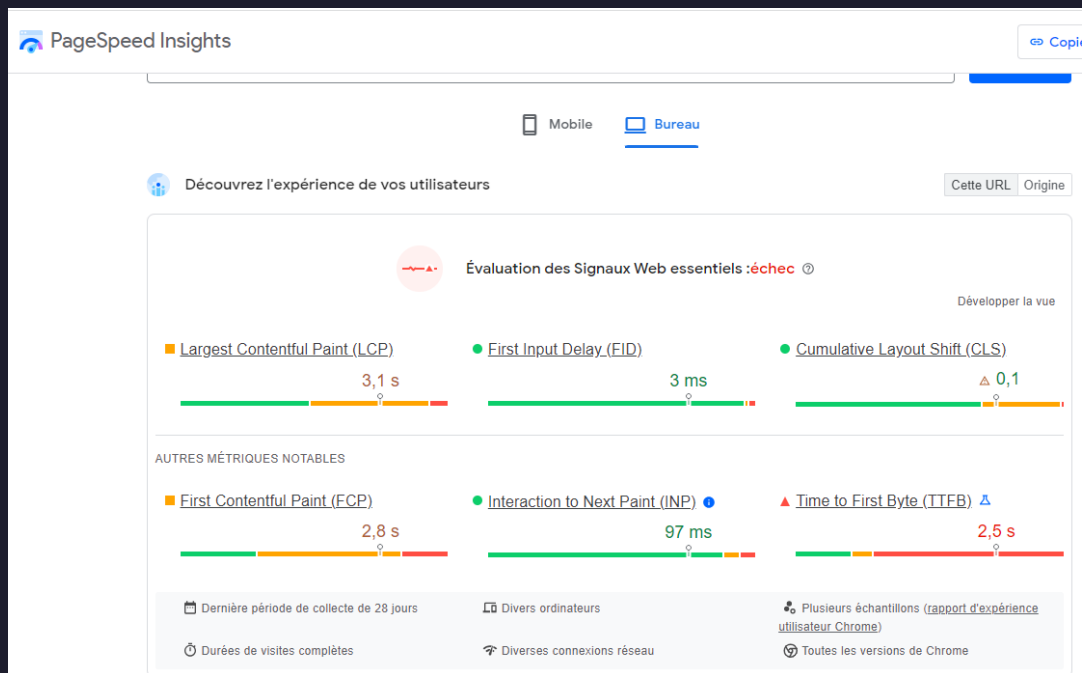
PageSpeed Insights

Copie

Mobile

Bureau

Découvrez l'expérience de vos utilisateurs

Cette URL | Origine

Évaluation des Signaux Web essentiels :échec

Développer la vue

Largest Contentful Paint (LCP)

3,1 s

First Input Delay (FID)

3 ms

Cumulative Layout Shift (CLS)

0,1

AUTRES MÉTRIQUES NOTABLES

First Contentful Paint (FCP)

2,8 s

Interaction to Next Paint (INP)

97 ms

Time to First Byte (TTFB)

2,5 s

Dernière période de collecte de 28 jours

Divers ordinateurs

Plusieurs échantillons (rapport d'expérience utilisateur Chrome)

Durées de visites complètes

Diverses connexions réseau

Toutes les versions de Chrome